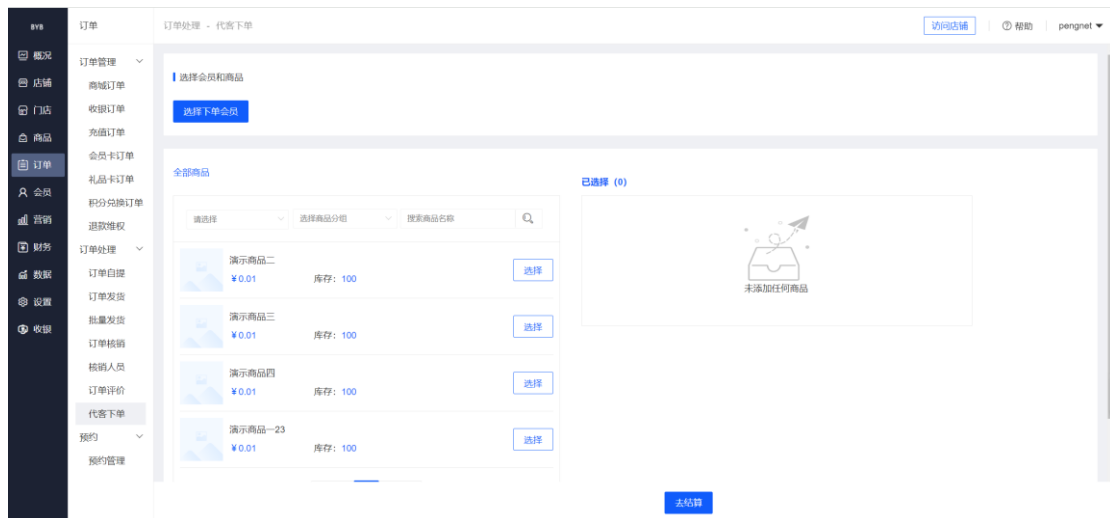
BYB

概况
店铺
门店
商品
订单
会员
营销
财务
数据
设置
收银

订单

订单管理
商城订单
收银订单
充值订单
会员卡订单
礼品卡订单
积分兑换订单
退款维权
订单处理
订单自提
订单发货
批量发货
订单核销
核销人员
订单评价
代客下单
预约
预约管理

订单处理 - 代客下单

访问店铺 ⑦ 帮助 pengnet

选择会员和商品

选择下单会员

全部商品

请选择 选择商品分组 搜索商品名称

演示商品二
¥0.01 库存：100 选择

演示商品三
¥0.01 库存：100 选择

演示商品四
¥0.01 库存：100 选择

演示商品一23
¥0.01 库存：100 选择

已选择（0）

未添加任何商品

去结算